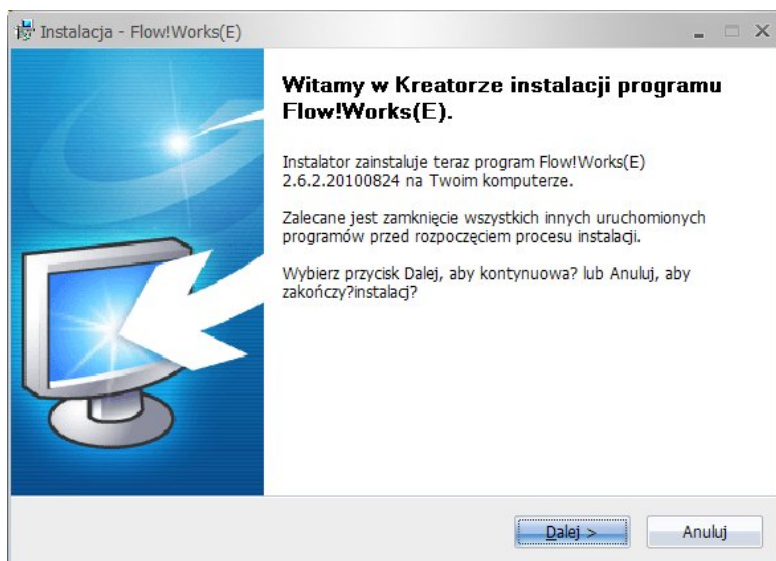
Instalacja - Flow!Works(E)

Witamy w Kreatorze instalacji programu Flow!Works(E).

Instalator zainstaluje teraz program Flow!Works(E) 2.6.2.20100824 na Twoim komputerze.

Zalecane jest zamknięcie wszystkich innych uruchomionych programów przed rozpoczęciem procesu instalacji.

Wybierz przycisk Dalej, aby kontynuowa? lub Anuluj, aby zakończy?instalacj?

Dalej >

Anuluj